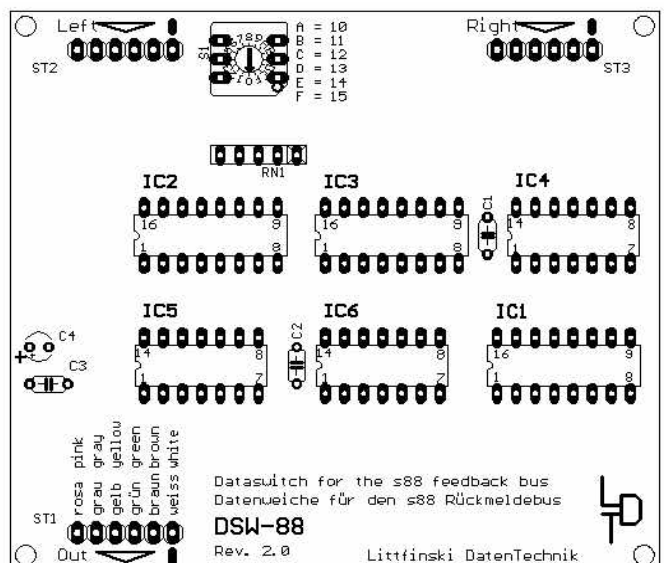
Left

ST2

S1

A = 10
B = 11
C = 12
D = 13
E = 14
F = 15

Right

ST3

RN1

IC2

16 8

1 8

IC3

16 8

1 8

C1

IC4

14 8

1 7

C4

+

C3

IC5

14 8

1 7

C2

IC6

14 8

1 7

IC1

16 9

1 8

rosa pink
grau gray
gelb yellow
grün green
braun brown
weiss white

ST1

Out

Datasuitch for the s88 feedback bus
Datenweiche für den s88 Rückmeldebus

DSW-88

Rev. 2.0

Littfinski DatenTechnik

LDT